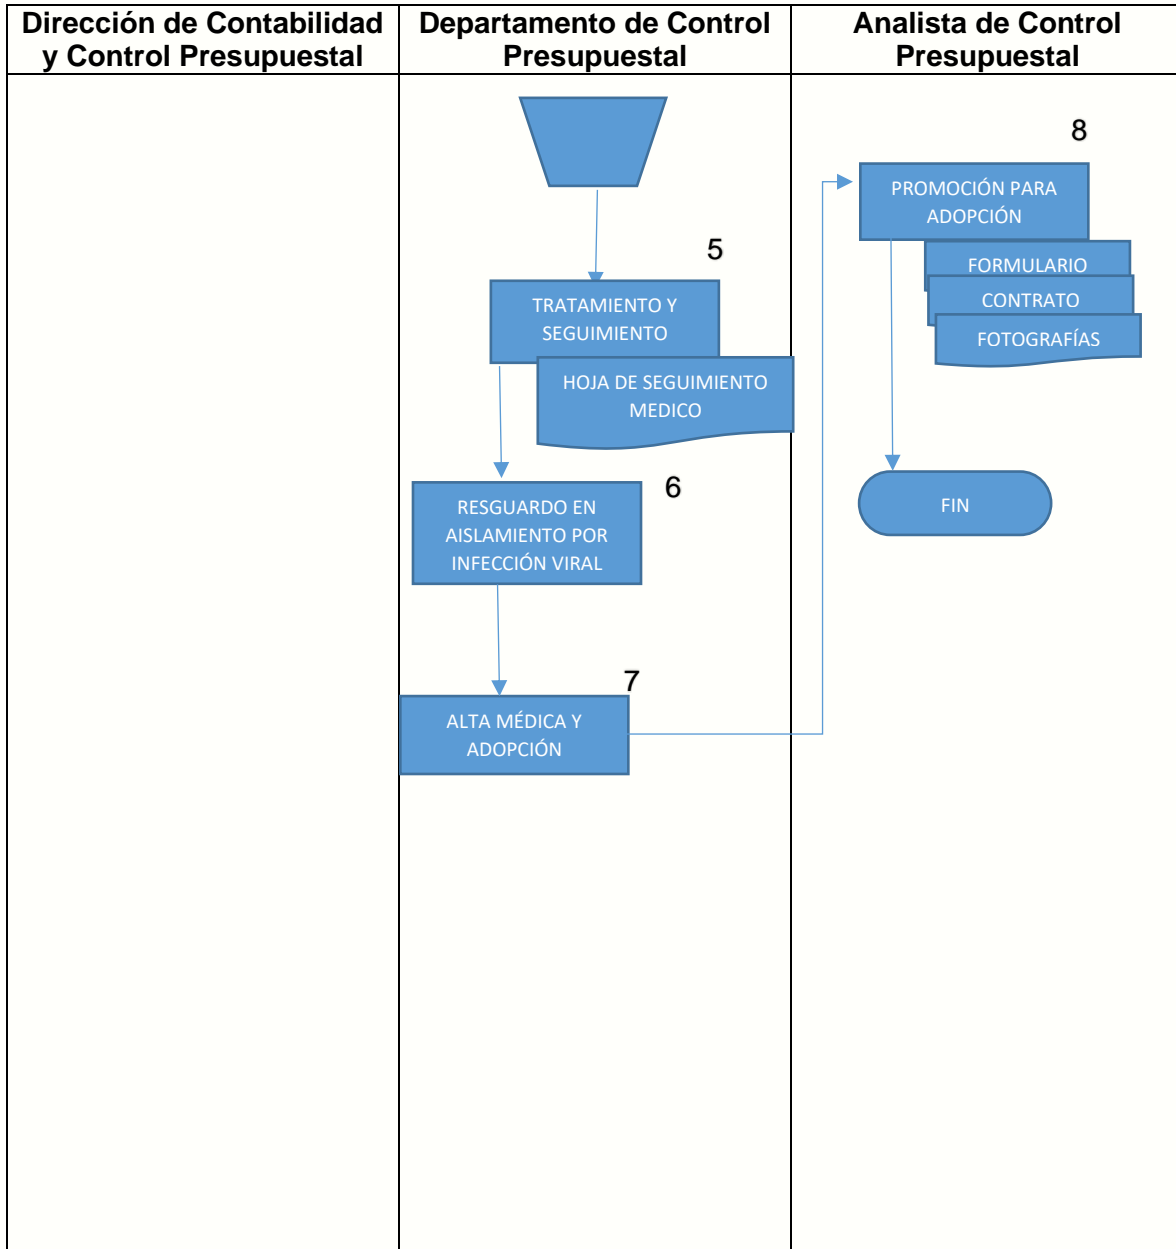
| Dirección de Contabilidad y Control Presupuestal | Departamento de Control Presupuestal | Analista de Control Presupuestal |
|---|---|---|
| | 5 TRATAMIENTO Y SEGUIMIENTO HOJA DE SEGUIMIENTO MEDICO 6 RESGUARDO EN AISLAMIENTO POR INFECCIÓN VIRAL 7 ALTA MÉDICA Y ADOPCIÓN | 8 PROMOCIÓN PARA ADOPCIÓN FORMULARIO CONTRATO FOTOGRAFÍAS FIN |